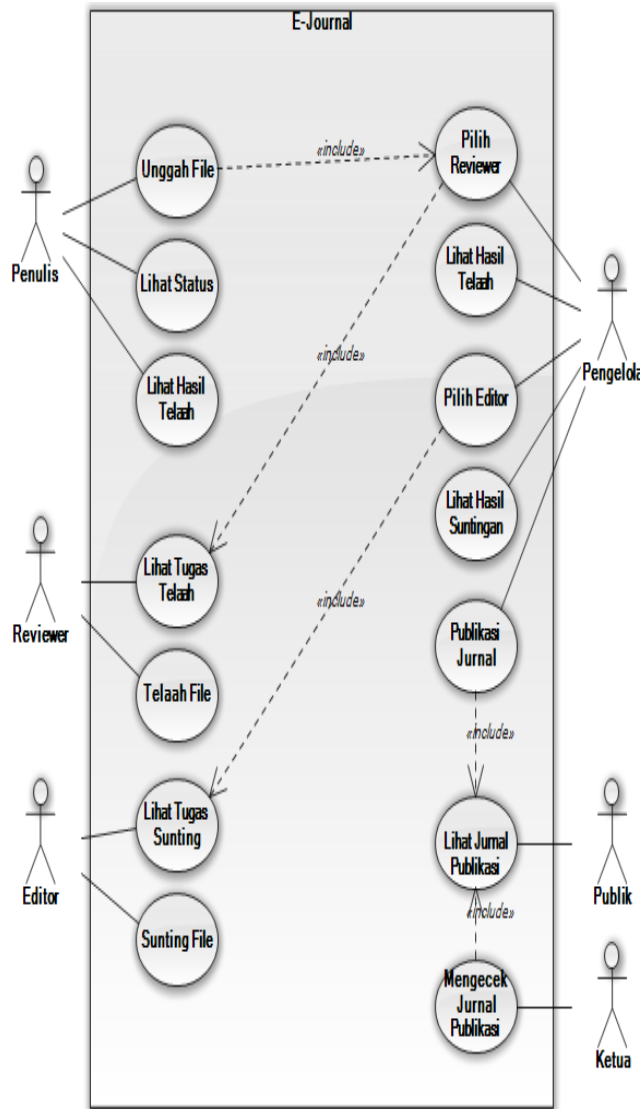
E-Journal

Penulis

Unggah File

«include»

Pilih Reviewer

Lihat Status

Lihat Hasil Telaah

Lihat Hasil Telaah

«include»

Pilih Editor

Pengelola

Lihat Hasil Suntingan

Reviewer

Lihat Tugas Telaah

«include»

Publikasi Jurnal

Telaah File

«include»

Editor

Lihat Tugas Sunting

Lihat Jurnal Publikasi

Publik

«include»

Sunting File

Mengecek Jurnal Publikasi

Ketua